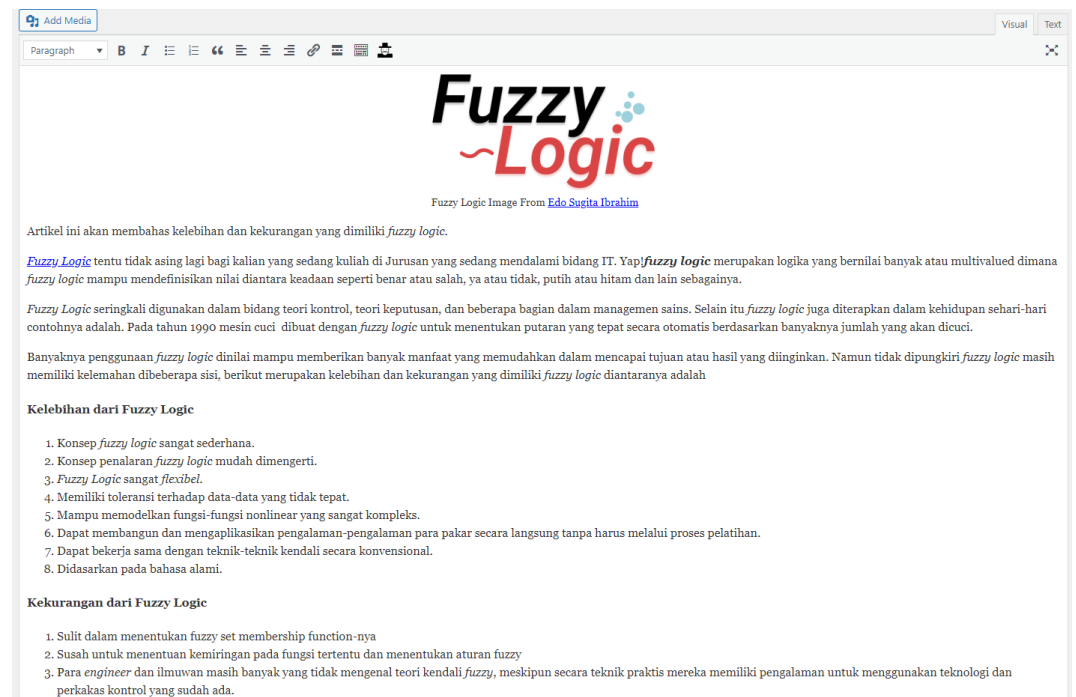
Add Media

Visual Text

Paragraph

Fuzzy Logic

Fuzzy Logic Image From Edo Sugita Ibrahim

Artikel ini akan membahas kelebihan dan kekurangan yang dimiliki fuzzy logic.

Fuzzy Logic tentu tidak asing lagi bagi kalian yang sedang kuliah di Jurusan yang sedang mendalami bidang IT. Yap!fuzzy logic merupakan logika yang bernilai banyak atau multivalued dimana fuzzy logic mampu mendefinisikan nilai diantara keadaan seperti benar atau salah, ya atau tidak, putih atau hitam dan lain sebagainya.

Fuzzy Logic seringkali digunakan dalam bidang teori kontrol, teori keputusan, dan beberapa bagian dalam managemen sains. Selain itu fuzzy logic juga diterapkan dalam kehidupan sehari-hari contohnya adalah. Pada tahun 1990 mesin cuci dibuat dengan fuzzy logic untuk menentukan putaran yang tepat secara otomatis berdasarkan banyaknya jumlah yang akan dicuci.

Banyaknya penggunaan fuzzy logic dinilai mampu memberikan banyak manfaat yang memudahkan dalam mencapai tujuan atau hasil yang diinginkan. Namun tidak dipungkiri fuzzy logic masih memiliki kelemahan dibeberapa sisi, berikut merupakan kelebihan dan kekurangan yang dimiliki fuzzy logic diantaranya adalah

Kelebihan dari Fuzzy Logic

1. Konsep fuzzy logic sangat sederhana.
2. Konsep penalaran fuzzy logic mudah dimengerti.
3. Fuzzy Logic sangat flexibel.
4. Memiliki toleransi terhadap data-data yang tidak tepat.
5. Mampu memodelkan fungsi-fungsi nonlinear yang sangat kompleks.
6. Dapat membangun dan mengaplikasikan pengalaman-pengalaman para pakar secara langsung tanpa harus melalui proses pelatihan.
7. Dapat bekerja sama dengan teknik-teknik kendali secara konvensional.
8. Didasarkan pada bahasa alami.

Kekurangan dari Fuzzy Logic

1. Sulit dalam menentukan fuzzy set membership function-nya
2. Susah untuk menentuan kemiringan pada fungsi tertentu dan menentukan aturan fuzzy
3. Para engineer dan ilmuwan masih banyak yang tidak mengenal teori kendali fuzzy, meskipun secara teknik praktis mereka memiliki pengalaman untuk menggunakan teknologi dan perkakas kontrol yang sudah ada.